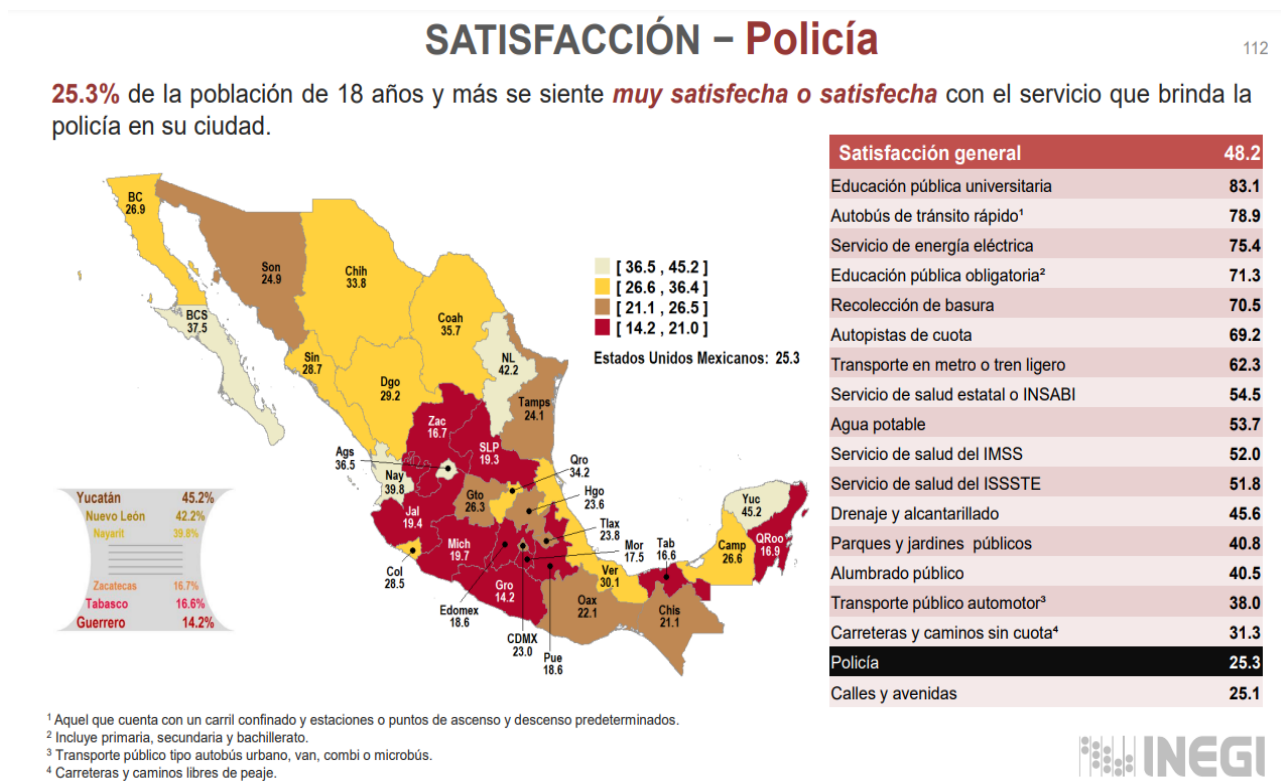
SATISFACCIÓN – Policía

112

25.3% de la población de 18 años y más se siente muy satisfecha o satisfecha con el servicio que brinda la policía en su ciudad.

| Satisfacción general | 48.2 |
|---|---|
| Educación pública universitaria | 83.1 |
| Autobús de tránsito rápido¹ | 78.9 |
| Servicio de energía eléctrica | 75.4 |
| Educación pública obligatoria² | 71.3 |
| Recolección de basura | 70.5 |
| Autopistas de cuota | 69.2 |
| Transporte en metro o tren ligero | 62.3 |
| Servicio de salud estatal o INSABI | 54.5 |
| Agua potable | 53.7 |
| Servicio de salud del IMSS | 52.0 |
| Servicio de salud del ISSSTE | 51.8 |
| Drenaje y alcantarillado | 45.6 |
| Parques y jardines públicos | 40.8 |
| Alumbrado público | 40.5 |
| Transporte público automotor³ | 38.0 |
| Carreteras y caminos sin cuota⁴ | 31.3 |
| Policía | 25.3 |
| Calles y avenidas | 25.1 |

[ 36.5 , 45.2 ]
[ 26.6 , 36.4 ]
[ 21.1 , 26.5 ]
[ 14.2 , 21.0 ]
Estados Unidos Mexicanos: 25.3

BC 26.9
Son 24.9
Chih 33.8
BCS 37.5
Coah 35.7
NL 42.2
Sin 28.7
Dgo 29.2
Tamps 24.1
Zac 16.7
SLP 19.3
Ags 36.5
Nay 39.8
Qro 34.2
Gto 26.3
Hgo 23.6
Jal 19.4
Tlax 23.8
Mich 19.7
Mor 17.5
Tab 16.6
Yuc 45.2
QRoo 16.9
Camp 26.6
Col 28.5
Gro 14.2
Ver 30.1
Edomex 18.6
Oax 22.1
Chis 21.1
CDMX 23.0
Pue 18.6

Yucatán 45.2%
Nuevo León 42.2%
Nayarit 39.8%
Zacatecas 16.7%
Tabasco 16.6%
Guerrero 14.2%

¹ Aquel que cuenta con un carril confinado y estaciones o puntos de ascenso y descenso predeterminados.
² Incluye primaria, secundaria y bachillerato.
³ Transporte público tipo autobús urbano, van, combi o microbús.
⁴ Carreteras y caminos libres de peaje.

INEGI